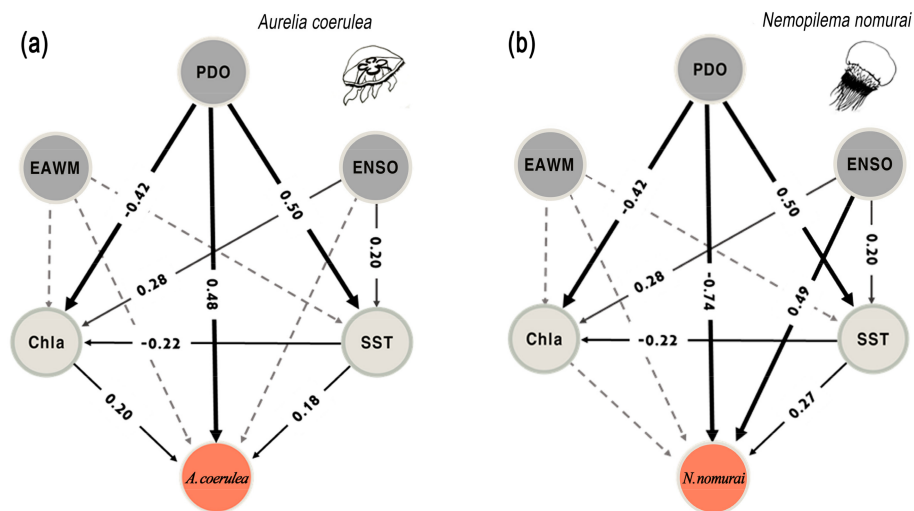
(a)

Aurelia coerulea

PDO

EAWM

ENSO

-0.42

0.50

0.28

0.48

0.20

Chla

-0.22

SST

0.20

0.18

A. coerulea

(b)

Nemopilema nomurai

PDO

EAWM

ENSO

-0.42

0.50

0.28

-0.74

0.20

0.49

Chla

-0.22

SST

0.27

N. nomurai